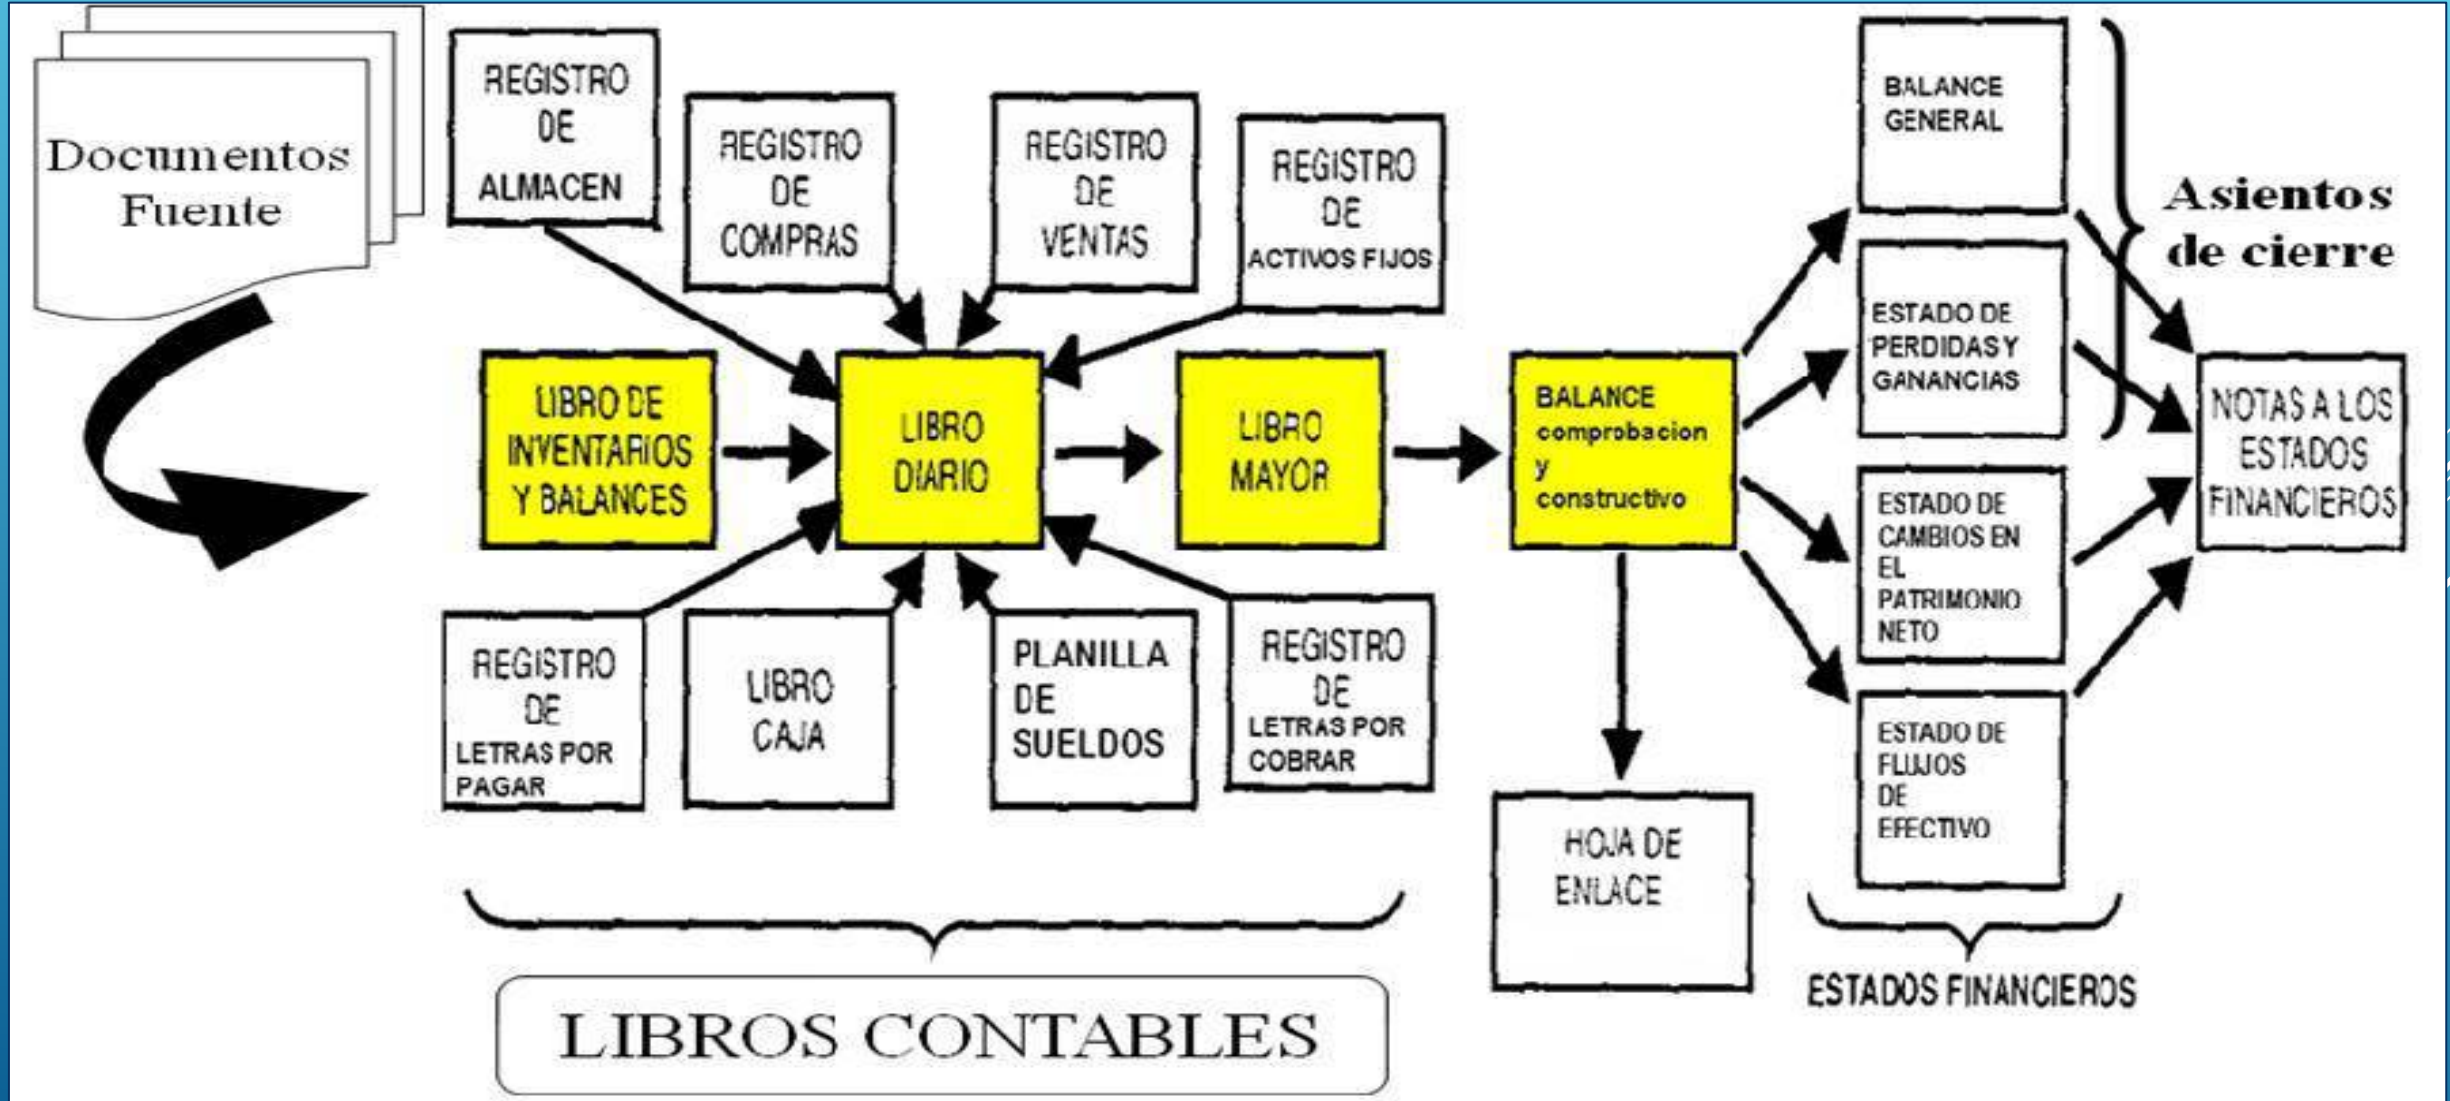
Documentos Fuente

REGISTRO DE ALMACEN

REGISTRO DE COMPRAS

REGISTRO DE VENTAS

REGISTRO DE ACTIVOS FIJOS

LIBRO DE INVENTARIOS Y BALANCES

LIBRO DIARIO

LIBRO MAYOR

BALANCE comprobacion y constructivo

REGISTRO DE LETRAS POR PAGAR

LIBRO CAJA

PLANILLA DE SUELDOS

REGISTRO DE LETRAS POR COBRAR

HOJA DE ENLACE

BALANCE GENERAL

ESTADO DE PERDIDAS Y GANANCIAS

ESTADO DE CAMBIOS EN EL PATRIMONIO NETO

ESTADO DE FLUJOS DE EFECTIVO

Asientos de cierre

NOTAS A LOS ESTADOS FINANCIEROS

ESTADOS FINANCIEROS

LIBROS CONTABLES